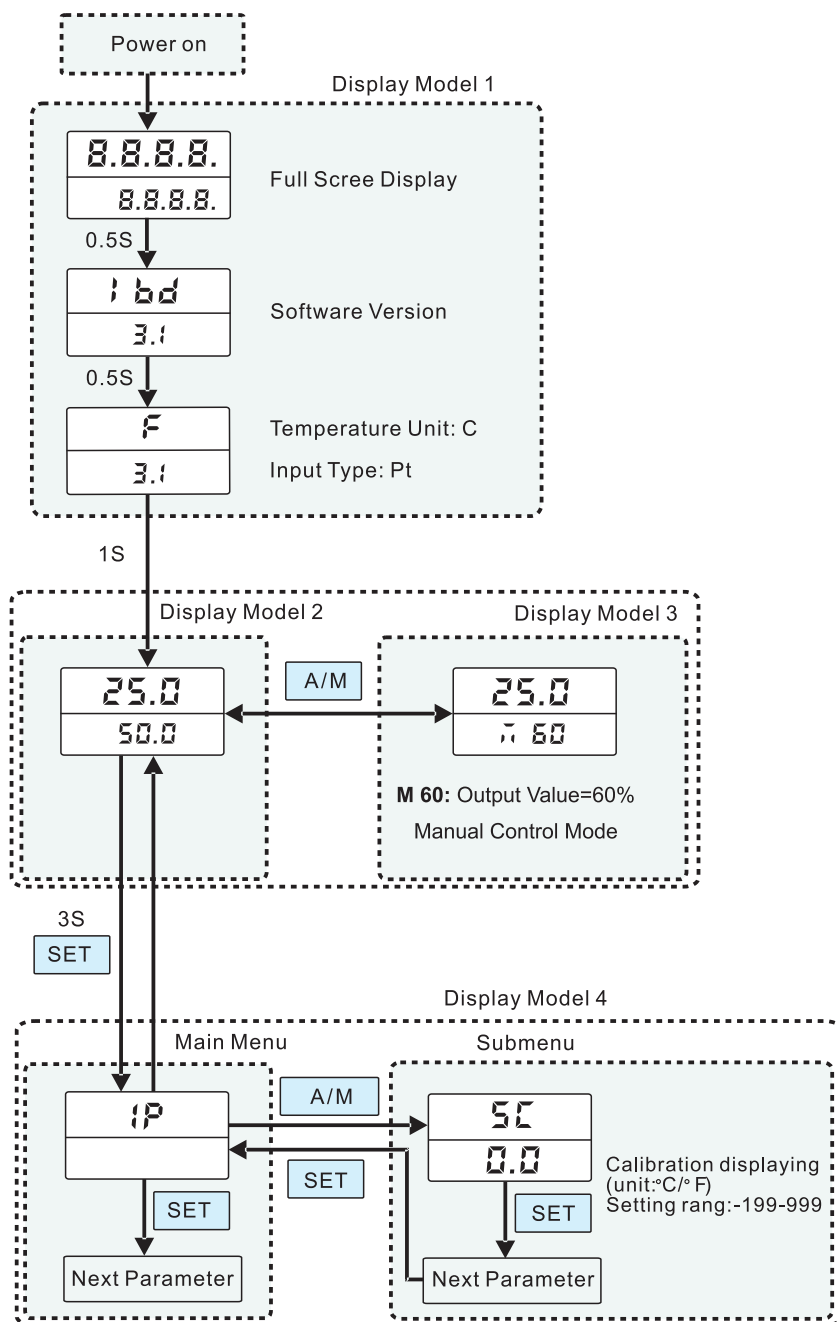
Power on

Display Model 1

8.8.8.8.
8.8.8.8.
Full Scree Display

0.5S

1bd
3.1
Software Version

0.5S

F
3.1
Temperature Unit: C
Input Type: Pt

1S

Display Model 2

25.0
50.0

A/M

Display Model 3

25.0
M 60

**M 60:** Output Value=60%
Manual Control Mode

3S
SET

Display Model 4

Main Menu

1P

SET

Next Parameter

A/M

SET

Submenu

SC
0.0

SET

Next Parameter

Calibration displaying (unit:°C/° F)
Setting rang:-199-999